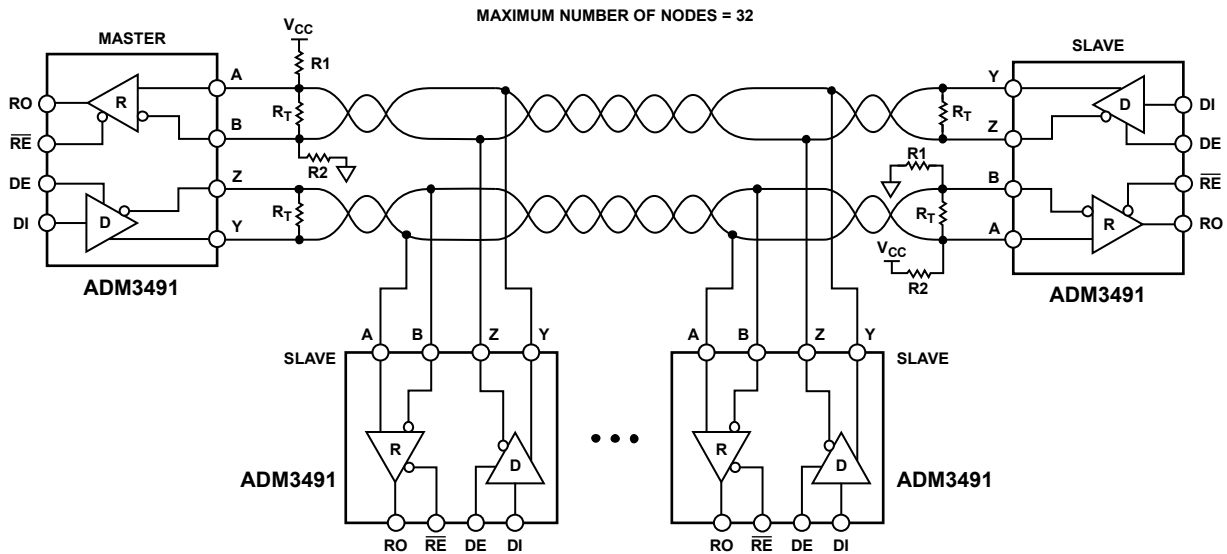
MAXIMUM NUMBER OF NODES = 32

MASTER

$V_{CC}$

R1

RO

R

A

$\overline{RE}$

B

$R_T$

R2

DE

Z

DI

D

$R_T$

Y

ADM3491

SLAVE

Y

D

DI

$R_T$

Z

DE

R1

B

$\overline{RE}$

$R_T$

R

RO

A

$V_{CC}$

R2

ADM3491

A B Z Y

SLAVE

R

D

ADM3491

RO $\overline{RE}$ DE DI

A B Z Y

SLAVE

R

D

ADM3491

RO $\overline{RE}$ DE DI